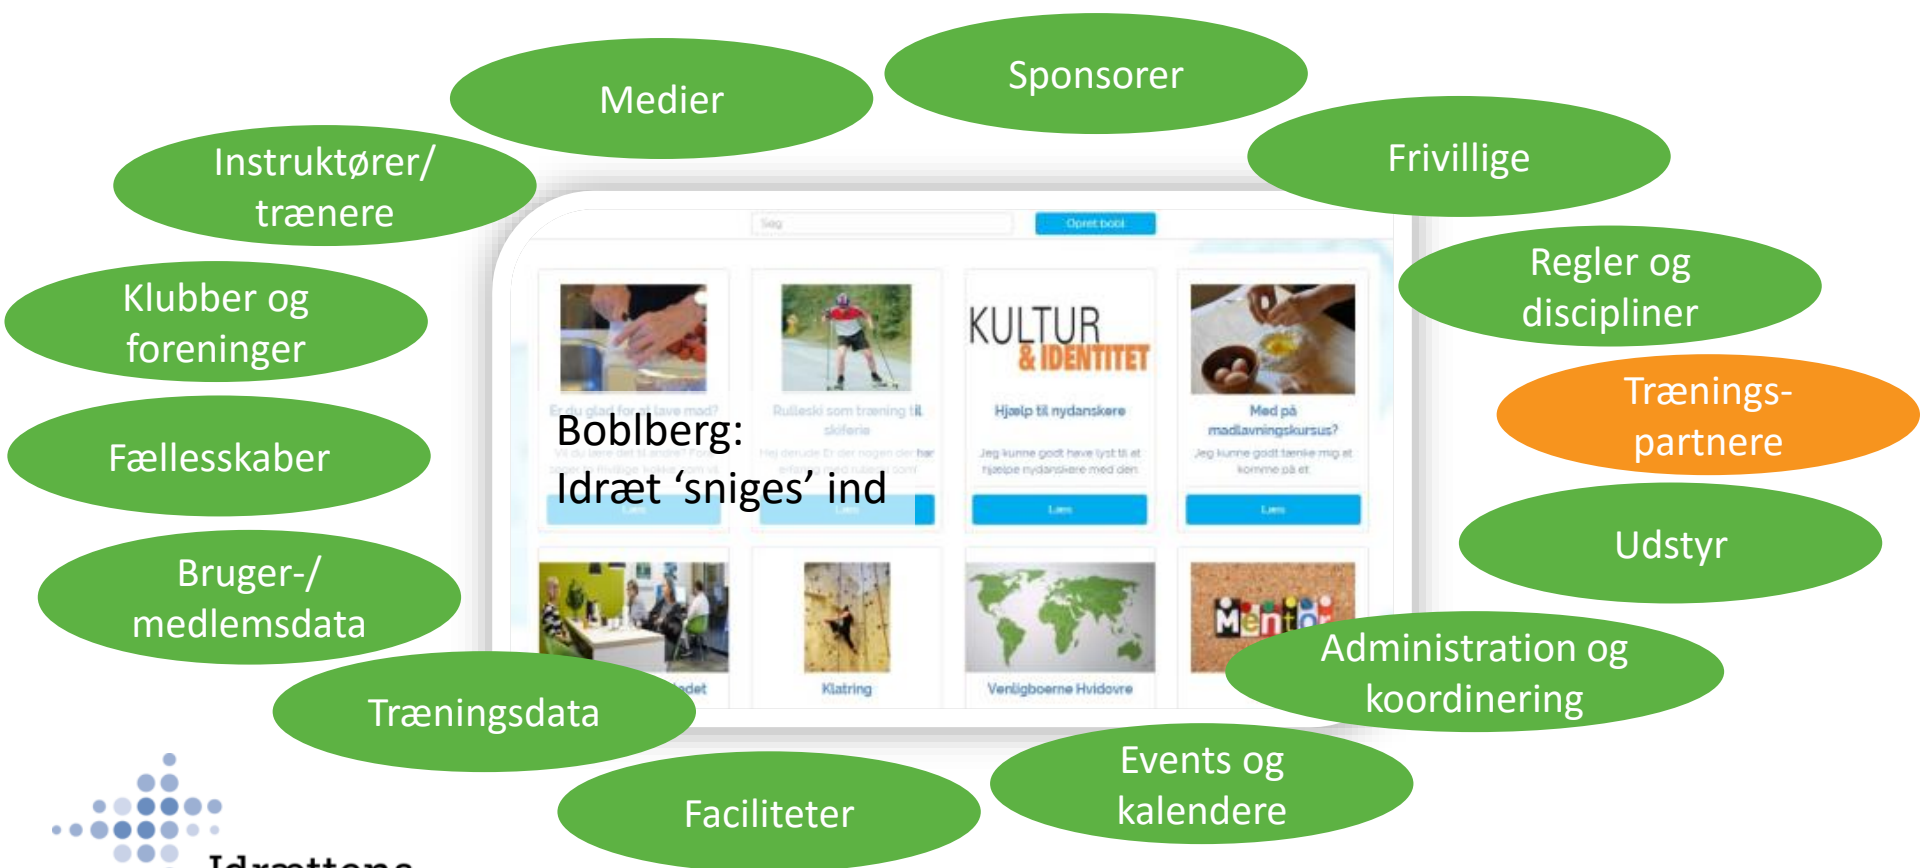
Medier

Sponsorer

Frivillige

Instruktører/ trænere

Klubber og foreninger

Regler og discipliner

Trænings-partnere

Fællesskaber

Udstyr

Bruger-/ medlemsdata

Træningsdata

Faciliteter

Events og kalendere

Administration og koordinering

Søg

Opret bobl

Er du glad for at lave mad?

Vil du lære det til andre? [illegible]

Læs

Rulleski som træning til skiferie

Hej derude Er der nogen der har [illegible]

Læs

KULTUR & IDENTITET

Hjælp til nydanskere

Jeg kunne godt have lyst til at hjælpe nydanskere med den

Læs

Med på madlavningskursus?

Jeg kunne godt tænke mig at komme på et

Læs

Boblberg:
Idræt 'sniges' ind

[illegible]det

Klatring

Venligboerne Hvidovre

Mentor

Idrættens